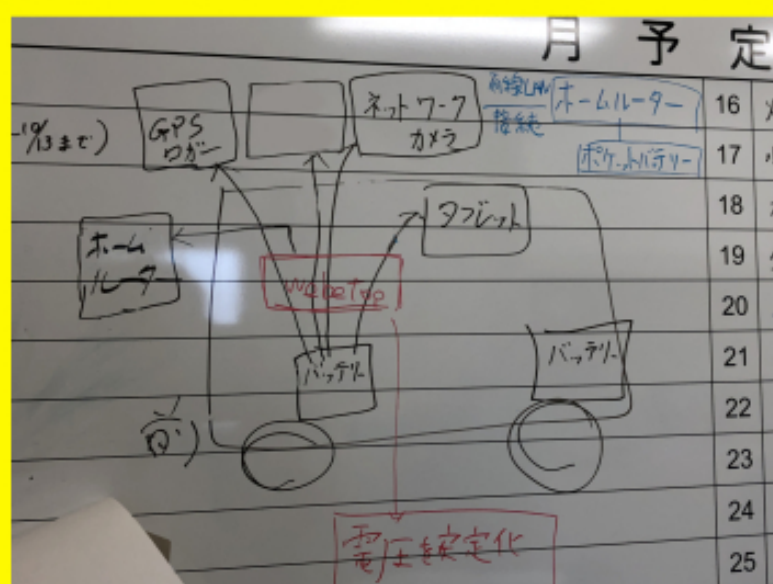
月 予 定

-9/13まで)

GPS ロガー

ネットワーク カメラ

無線LAN 接続

ホームルーター

ポケットバッテリー

タブレット

ホーム ルーター

WebeToo

バッテリー

バッテリー

(B)

電圧を安定化

| 16 |
|---|
| 17 |
| 18 |
| 19 |
| 20 |
| 21 |
| 22 |
| 23 |
| 24 |
| 25 |